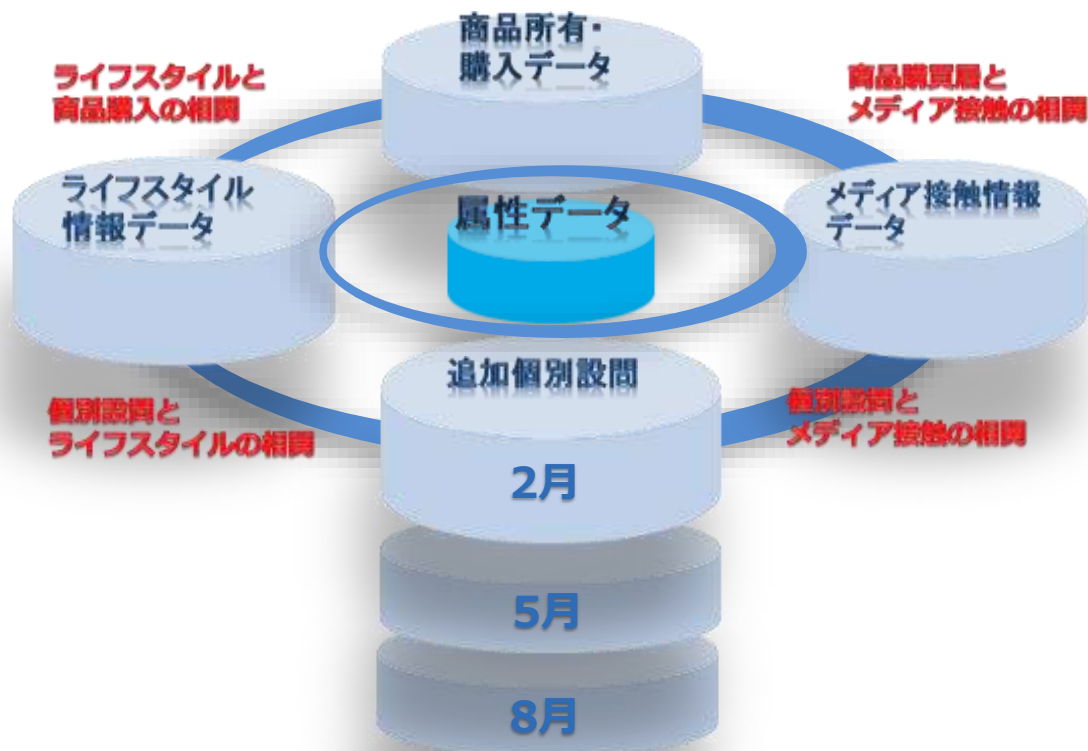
商品所有・購入データ

ライフスタイルと商品購入の相関

商品購買層とメディア接触の相関

ライフスタイル情報データ

属性データ

メディア接触情報データ

追加個別設問

個別設問とライフスタイルの相関

個別設問とメディア接触の相関

2月

5月

8月